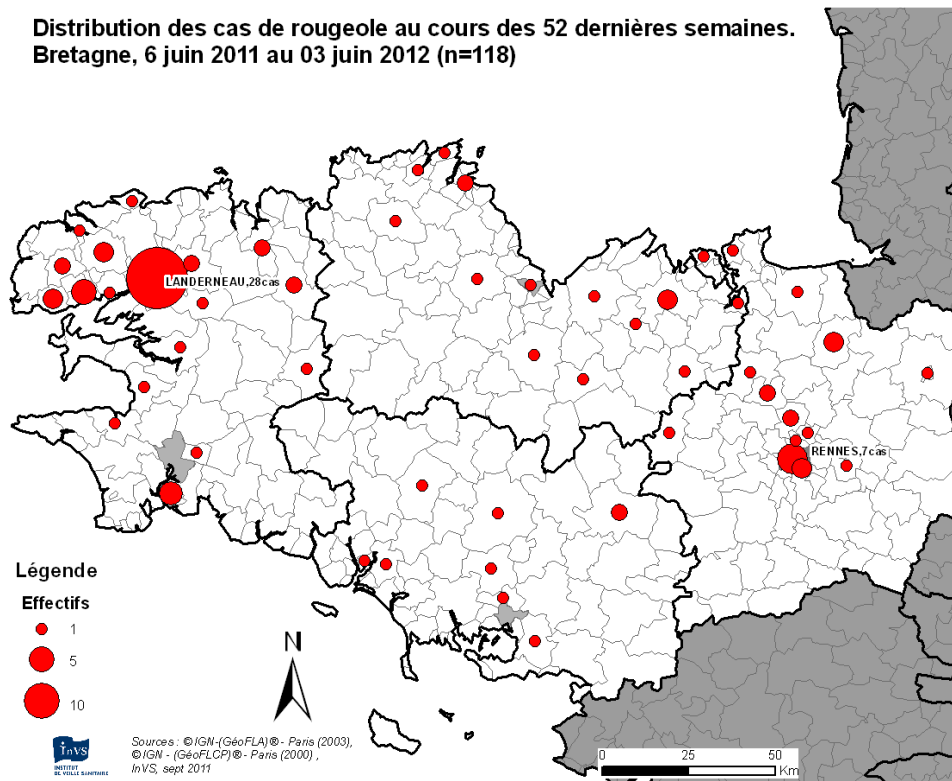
Distribution des cas de rougeole au cours des 52 dernières semaines.
Bretagne, 6 juin 2011 au 03 juin 2012 (n=118)

LANDERNEAU,28cas

RENNES,7cas

Légende

Effectifs

1

5

10

N

Sources : ©IGN-(GéoFLA)® - Paris (2003), ©IGN - (GéoFLCP)® - Paris (2000) , InVS, sept 2011

InVS
INSTITUT DE VEILLE SANITAIRE

0 25 50
Km